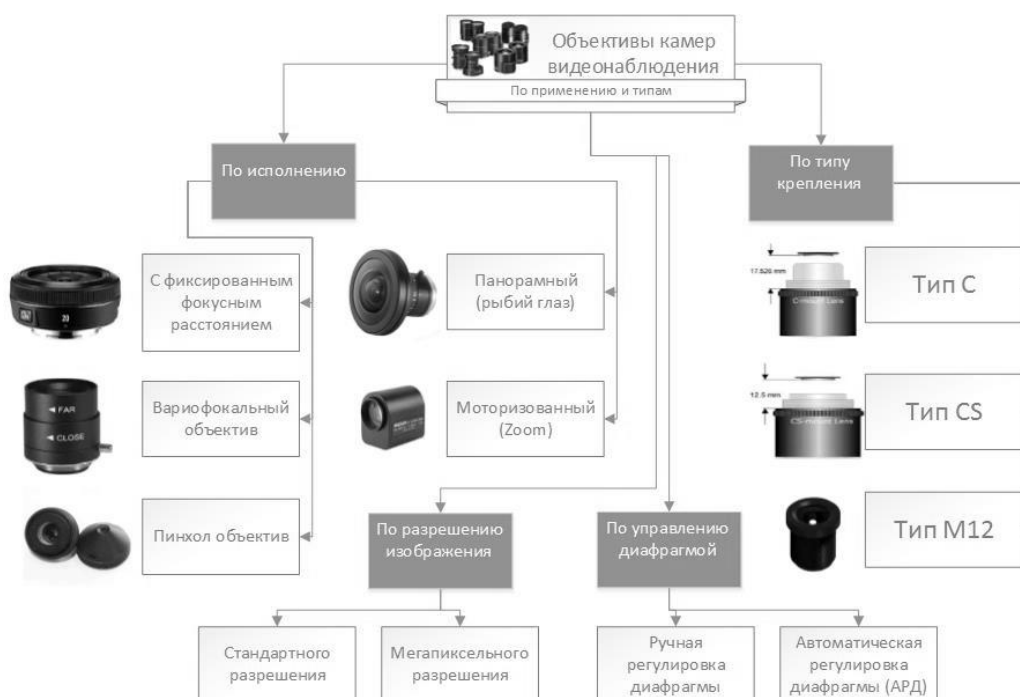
Объективы камер видеонаблюдения

По применению и типам

По исполнению

По типу крепления

С фиксированным фокусным расстоянием

Панорамный (рыбий глаз)

17.526 mm

C-mount Lens

Тип C

FAR

CLOSE

Вариофокальный объектив

Моторизованный (Zoom)

12.5 mm

CS-mount Lens

Тип CS

Пинхол объектив

По разрешению изображения

По управлению диафрагмой

Тип M12

Стандартного разрешения

Мегапиксельного разрешения

Ручная регулировка диафрагмы

Автоматическая регулировка диафрагмы (АРД)